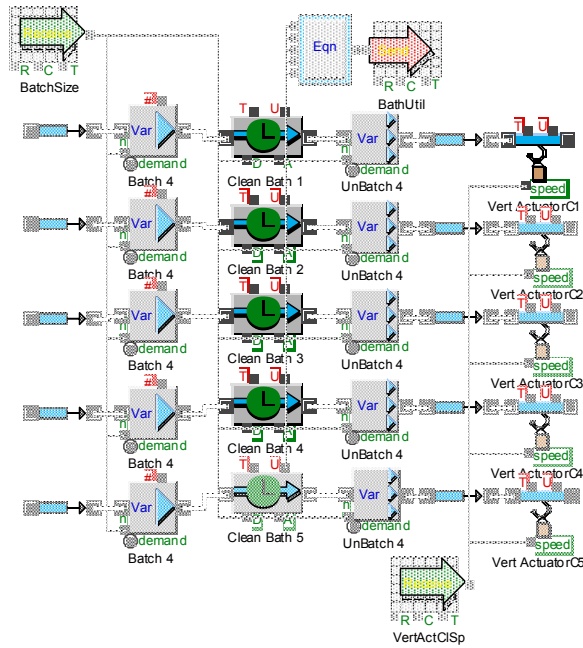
R C T
BatchSize

Eqn

R C T
BathUtil

Var
demand
Batch 4
T U
Clean Bath 1
Var
demand
UnBatch 4
T U
speed
Vert Actuator C1

Var
demand
Batch 4
T U
Clean Bath 2
Var
demand
UnBatch 4
T U
speed
Vert Actuator C2

Var
demand
Batch 4
T U
Clean Bath 3
Var
demand
UnBatch 4
T U
speed
Vert Actuator C3

Var
demand
Batch 4
T U
Clean Bath 4
Var
demand
UnBatch 4
T U
speed
Vert Actuator C4

Var
demand
Batch 4
Clean Bath 5
Var
demand
UnBatch 4
T U
speed
Vert Actuator C5

R C T
VertActClSp